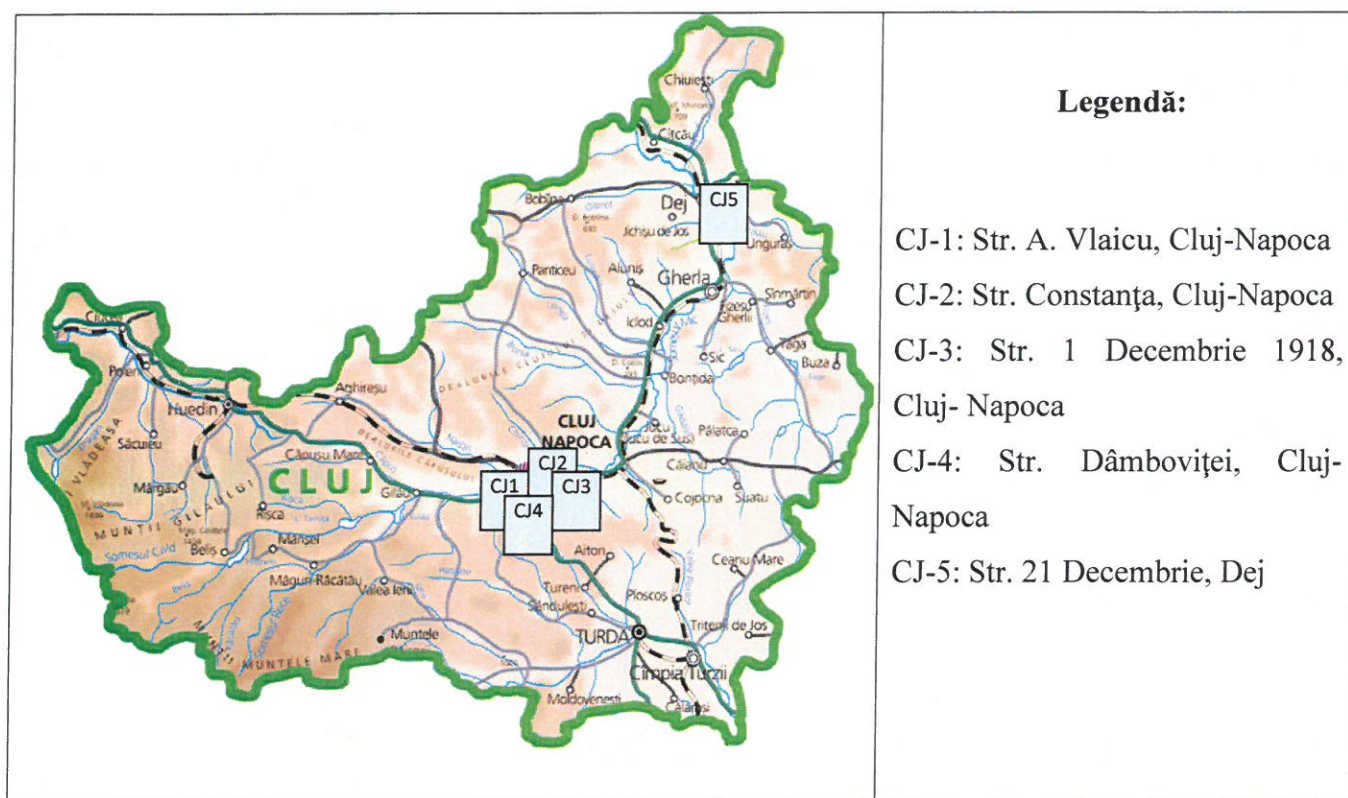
Chiuiești
Cițcău
Bobâlna
Dej
CJ5
Jichișu de Jos
Unguraș
Panticeu
Aluniș
Gherla
Sânmărtin
Iclod
Fizeșu Gherlii
Ciucea
Poieni
Sic
Țaga
Buza
Bonțida
Aghireșu
Huedin
CLUJ NAPOCA
Jucu de Sus
Pălatca
Săcuieu
VLĂDEASA
Căpușu Mare
DEALURILE CLUJULUI
CJ2
Căianu
Mărgău
CLUJ
Gilău
CJ1
CJ3
Cojocna
Suatu
Rișca
MUNȚII GILĂULUI
CJ4
Someșul Cald
Beliș
Mărișel
Aiton
Ceanu Mare
Măguri-Răcătău
Valea Ierii
Tureni
Săndulești
Ploscoș
Tritenii de Jos
Muntele
TURDA
MUNȚII MUNTELE MARE
Câmpia Turzii
Moldovenești
Călărași

Legendă:

CJ-1: Str. A. Vlaicu, Cluj-Napoca
CJ-2: Str. Constanța, Cluj-Napoca
CJ-3: Str. 1 Decembrie 1918, Cluj- Napoca
CJ-4: Str. Dâmboviței, Cluj-Napoca
CJ-5: Str. 21 Decembrie, Dej